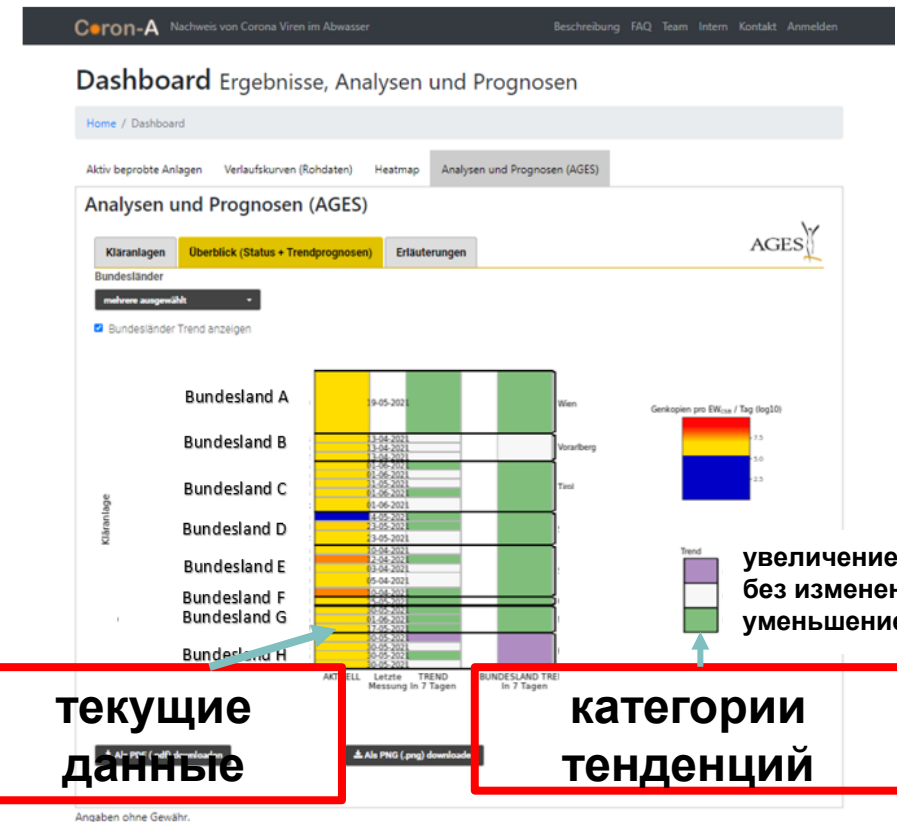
Coron-A Nachweis von Corona Viren im Abwasser

Beschreibung FAQ Team Intern Kontakt Anmelden

Dashboard Ergebnisse, Analysen und Prognosen

Home / Dashboard

Aktiv beprobte Anlagen Verlaufskurven (Rohdaten) Heatmap Analysen und Prognosen (AGES)

Analysen und Prognosen (AGES)

Kläranlagen Überblick (Status + Trendprognosen) Erläuterungen

AGES

Bundesländer

mehrere ausgewählt

Bundesländer Trend anzeigen

Kläranlage

Bundesland A
Bundesland B
Bundesland C
Bundesland D
Bundesland E
Bundesland F
Bundesland G
Bundesland H

19-05-2021
13-04-2021
13-04-2021
13-04-2021
01-06-2021
01-06-2021
31-05-2021
01-06-2021
01-06-2021
14-05-2021
23-05-2021
23-05-2021
30-04-2021
12-04-2021
03-04-2021
05-04-2021
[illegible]
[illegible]
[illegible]
01-06-2021
17-05-2021
01-05-2021
30-05-2021
30-05-2021
30-05-2021

Wien
Vorarlberg
Tirol

AKTUELL Letzte Messung TREND In 7 Tagen BUNDESLAND TREND In 7 Tagen

Genkopien pro $EW_{CSB}$ / Tag (log10)
7.5
5.0
2.5

Trend

увеличение
без изменен
уменьшение

текущие данные

категории тенденций

Als PDF (.pdf) downloaden

Als PNG (.png) downloaden

Angaben ohne Gewähr.